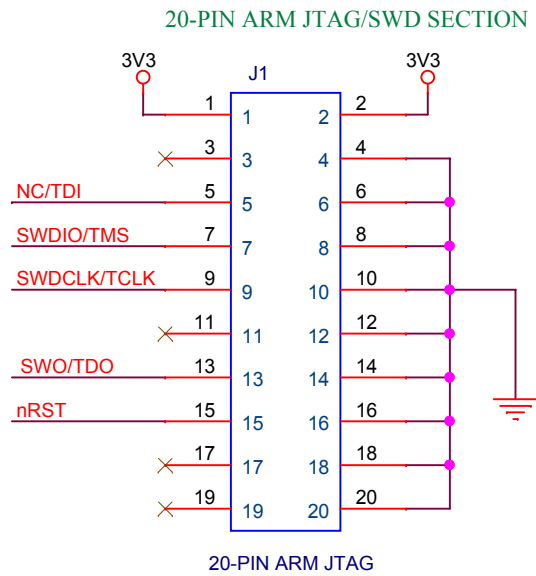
20-PIN ARM JTAG/SWD SECTION

3V3
3V3
J1

1 1 2 2
3 3 4 4
NC/TDI 5 5 6 6
SWDIO/TMS 7 7 8 8
SWDCLK/TCLK 9 9 10 10
11 11 12 12
SWO/TDO 13 13 14 14
nRST 15 15 16 16
17 17 18 18
19 19 20 20

20-PIN ARM JTAG